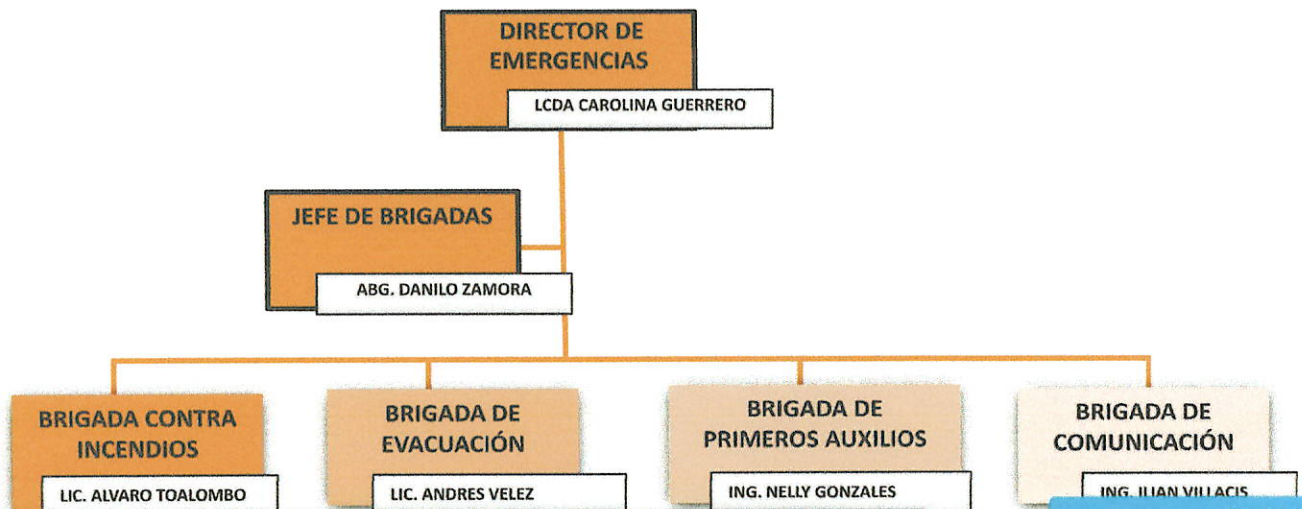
DIRECTOR DE EMERGENCIAS
LCDA CAROLINA GUERRERO

JEFE DE BRIGADAS
ABG. DANILO ZAMORA

BRIGADA CONTRA INCENDIOS
LIC. ALVARO TOALOMBO

BRIGADA DE EVACUACIÓN
LIC. ANDRES VELEZ

BRIGADA DE PRIMEROS AUXILIOS
ING. NELLY GONZALES

BRIGADA DE COMUNICACIÓN
ING. JUAN VILLACIS